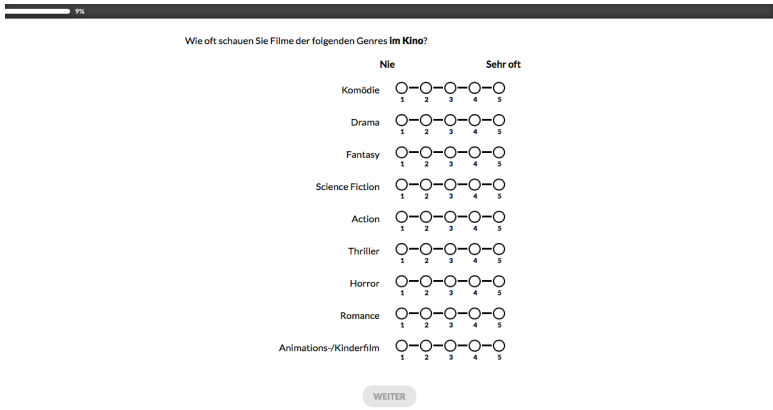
9%

Wie oft schauen Sie Filme der folgenden Genres **im Kino**?

| | Nie | | | | Sehr oft |
|---|---|---|---|---|---|
| Komödie | 1 | 2 | 3 | 4 | 5 |
| Drama | 1 | 2 | 3 | 4 | 5 |
| Fantasy | 1 | 2 | 3 | 4 | 5 |
| Science Fiction | 1 | 2 | 3 | 4 | 5 |
| Action | 1 | 2 | 3 | 4 | 5 |
| Thriller | 1 | 2 | 3 | 4 | 5 |
| Horror | 1 | 2 | 3 | 4 | 5 |
| Romance | 1 | 2 | 3 | 4 | 5 |
| Animations-/Kinderfilm | 1 | 2 | 3 | 4 | 5 |

WEITER